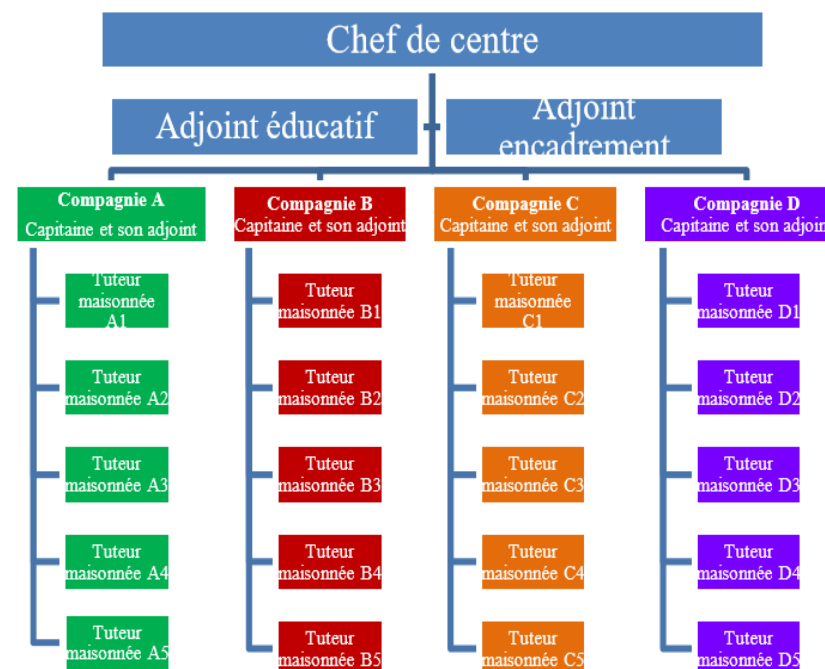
Chef de centre

Adjoint éducatif

Adjoint encadrement

Compagnie A
Capitaine et son adjoint

Tuteur maisonnée A1

Tuteur maisonnée A2

Tuteur maisonnée A3

Tuteur maisonnée A4

Tuteur maisonnée A5

Compagnie B
Capitaine et son adjoint

Tuteur maisonnée B1

Tuteur maisonnée B2

Tuteur maisonnée B3

Tuteur maisonnée B4

Tuteur maisonnée B5

Compagnie C
Capitaine et son adjoint

Tuteur maisonnée C1

Tuteur maisonnée C2

Tuteur maisonnée C3

Tuteur maisonnée C4

Tuteur maisonnée C5

Compagnie D
Capitaine et son adjoi

Tuteur maisonnée D1

Tuteur maisonnée D2

Tuteur maisonnée D3

Tuteur maisonnée D4

Tuteur maisonnée D5